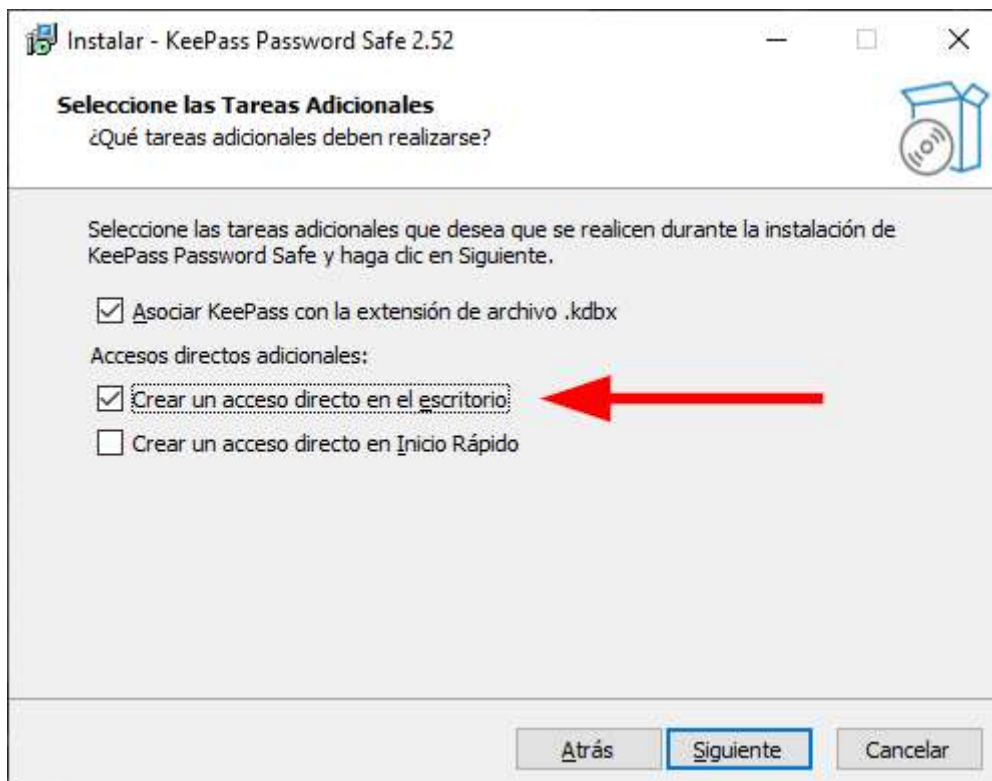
Instalar - KeePass Password Safe 2.52

Seleccione las Tareas Adicionales
¿Qué tareas adicionales deben realizarse?

Seleccione las tareas adicionales que desea que se realicen durante la instalación de KeePass Password Safe y haga clic en Siguiente.

Asociar KeePass con la extensión de archivo .kdbx

Accesos directos adicionales:

Crear un acceso directo en el escritorio

Crear un acceso directo en Inicio Rápido

Atrás | Siguiente | Cancelar